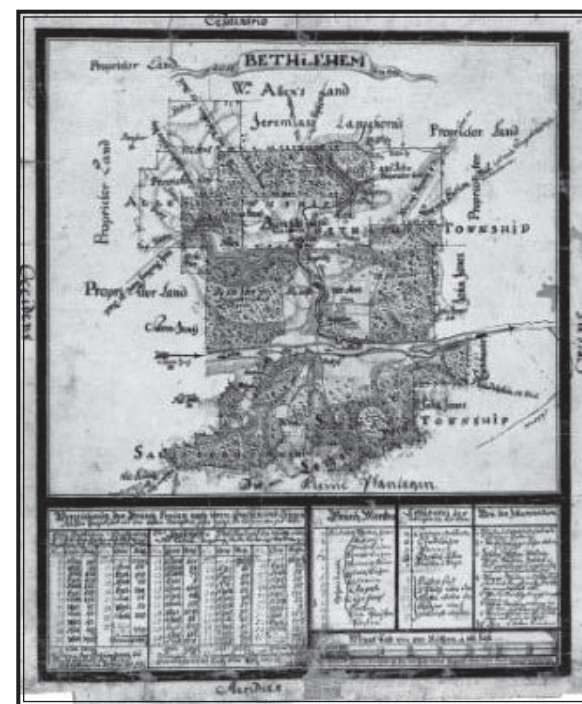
Septentrio

BETHLEHEM

Proprieter Land

Wm. Allen's land

Jeremias Langhorne

Proprieter Land

Proprieter Land

Proprieter Land

TOWNSHIP

John Jones

Proprieter Land

Caleb Jones

John Jones TOWNSHIP

Occidens

Oriens

Sa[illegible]

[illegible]

Meridies

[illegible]